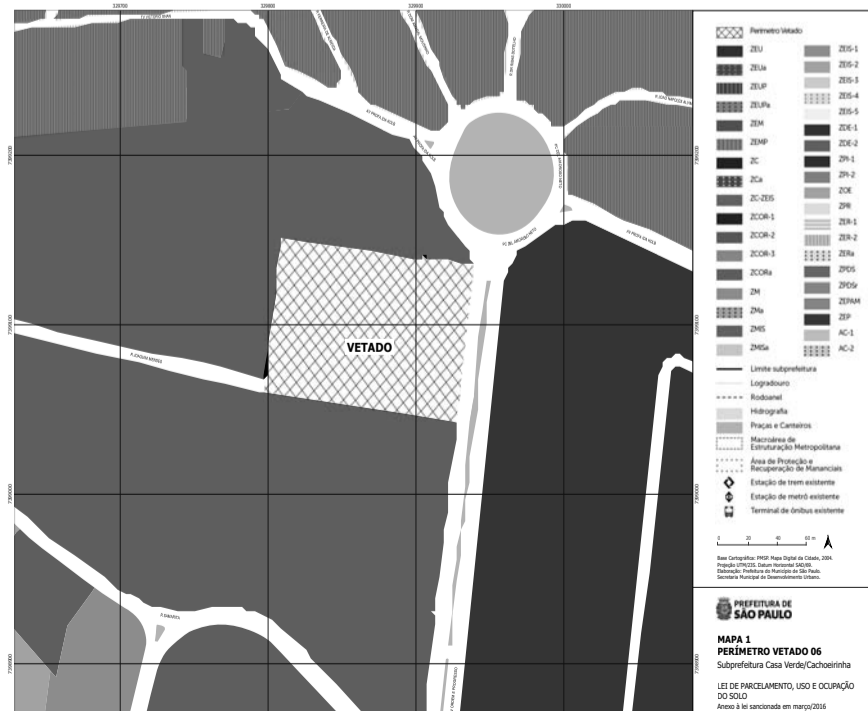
VETADO

Perímetro Vetado
ZEU
ZEUa
ZEUP
ZEUPa
ZEM
ZEMP
ZC
ZCa
ZC-ZEIS
ZCOR-1
ZCOR-2
ZCOR-3
ZCORa
ZM
ZMa
ZMIS
ZMISa
ZEIS-1
ZEIS-2
ZEIS-3
ZEIS-4
ZEIS-5
ZDE-1
ZDE-2
ZPI-1
ZPI-2
ZOE
ZPR
ZER-1
ZER-2
ZERa
ZPDS
ZPDSr
ZEPAM
ZEP
AC-1
AC-2
Limite subprefeitura
Logradouro
Rodoanel
Hidrografia
Praças e Canteiros
Macroárea de Estruturação Metropolitana
Área de Proteção e Recuperação de Mananciais
Estação de trem existente
Estação de metrô existente
Terminal de ônibus existente

0 20 40 60 m

Base Cartográfica: PMSP. Mapa Digital da Cidade, 2004.
Projeção UTM/23S. Datum Horizontal SAD/69.
Elaboração: Prefeitura do Município de São Paulo.
Secretaria Municipal de Desenvolvimento Urbano.

PREFEITURA DE SÃO PAULO

MAPA 1
PERÍMETRO VETADO 06
Subprefeitura Casa Verde/Cachoeirinha

LEI DE PARCELAMENTO, USO E OCUPAÇÃO DO SOLO
Anexo à lei sancionada em março/2016